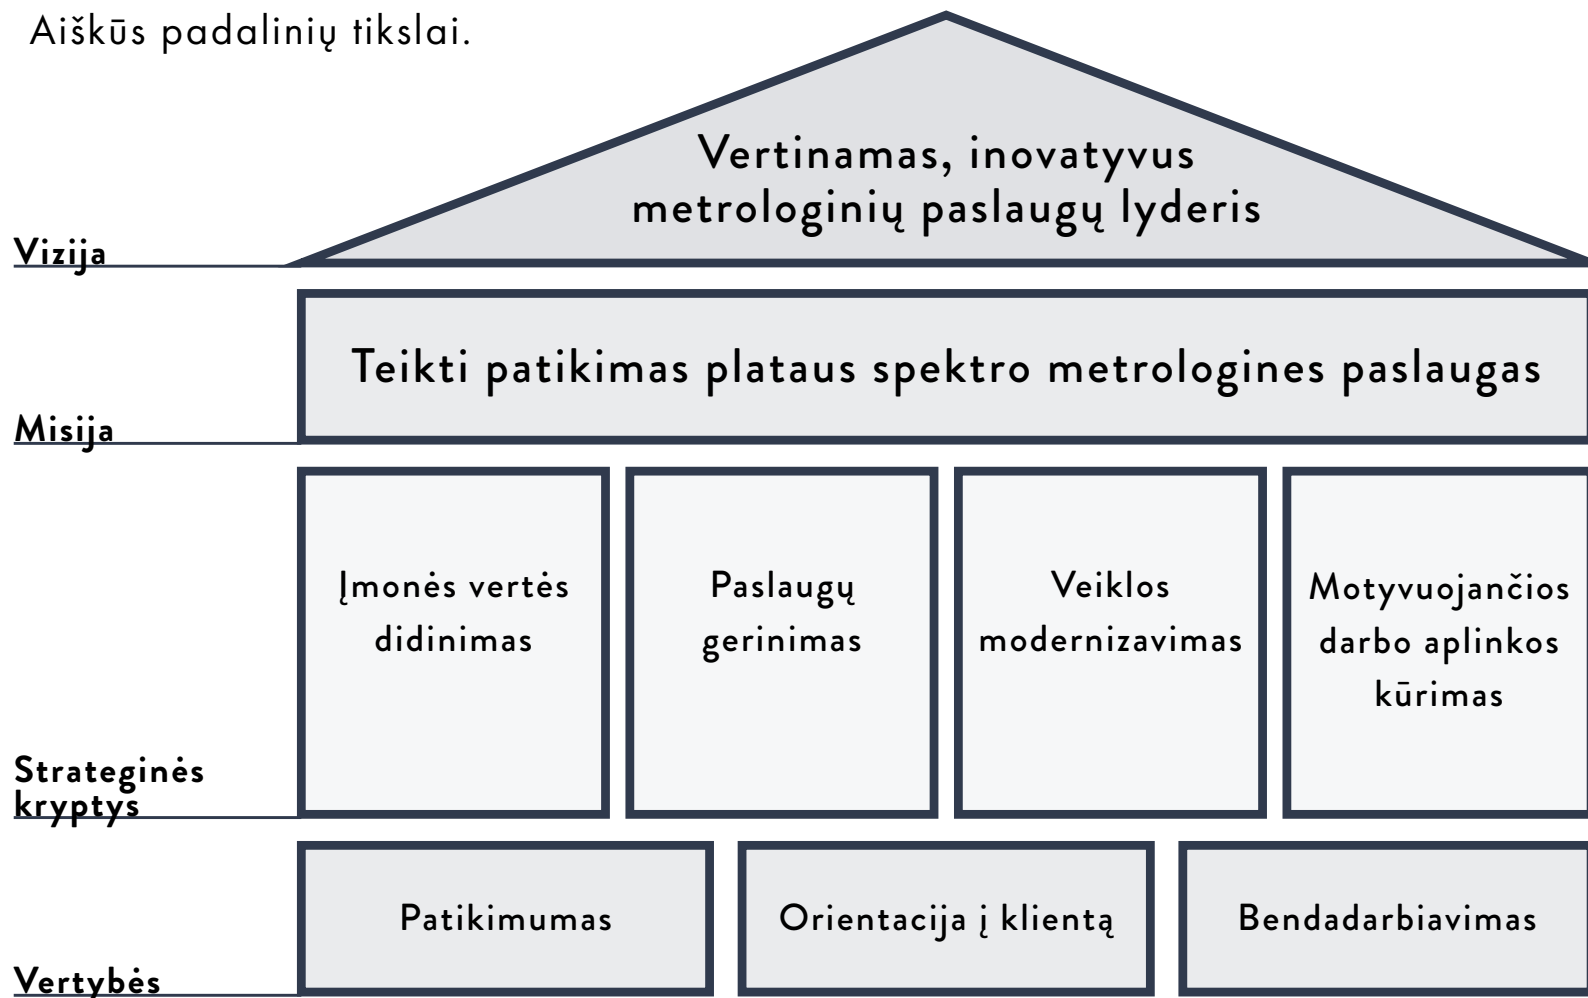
Aiškūs padalinių tikslai.

Vertinamas, inovatyvus metrologinių paslaugų lyderis

Vizija

Teikti patikimas plataus spektro metrologines paslaugas

Misija

Įmonės vertės didinimas

Paslaugų gerinimas

Veiklos modernizavimas

Motyvuojančios darbo aplinkos kūrimas

Strateginės kryptys

Patikimumas

Orientacija į klientą

Bendadarbiavimas

Vertybės